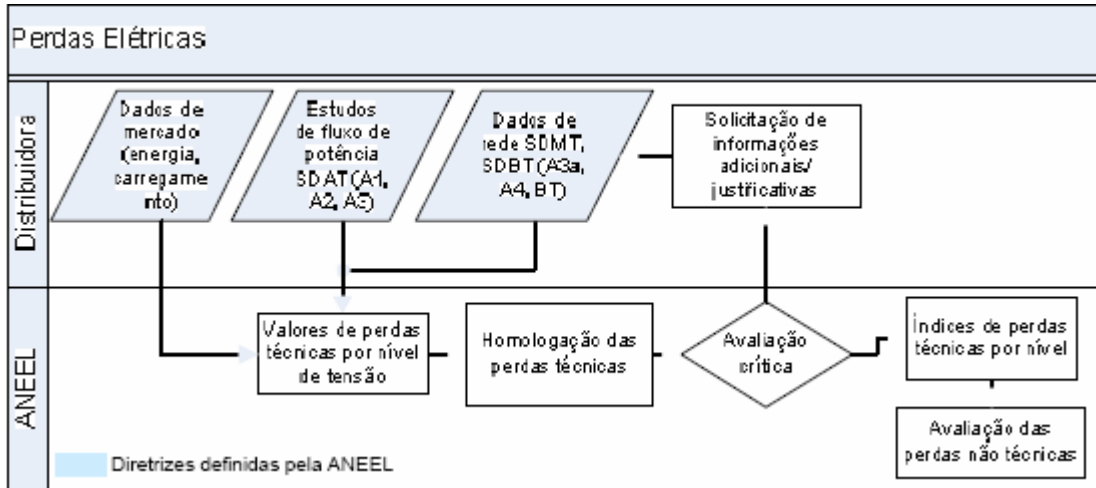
Perdas Elétricas

Distribuidora

Dados de mercado (energia, carregamento)

Estudos de fluxo de potência SDAT (A1, A2, A3)

Dados de rede SDMT, SDBT (A3a, A4, BT)

Solicitação de informações adicionais/ justificativas

ANEEL

Valores de perdas técnicas por nível de tensão

Homologação das perdas técnicas

Avaliação crítica

Índices de perdas técnicas por nível

Avaliação das perdas não técnicas

Diretrizes definidas pela ANEEL